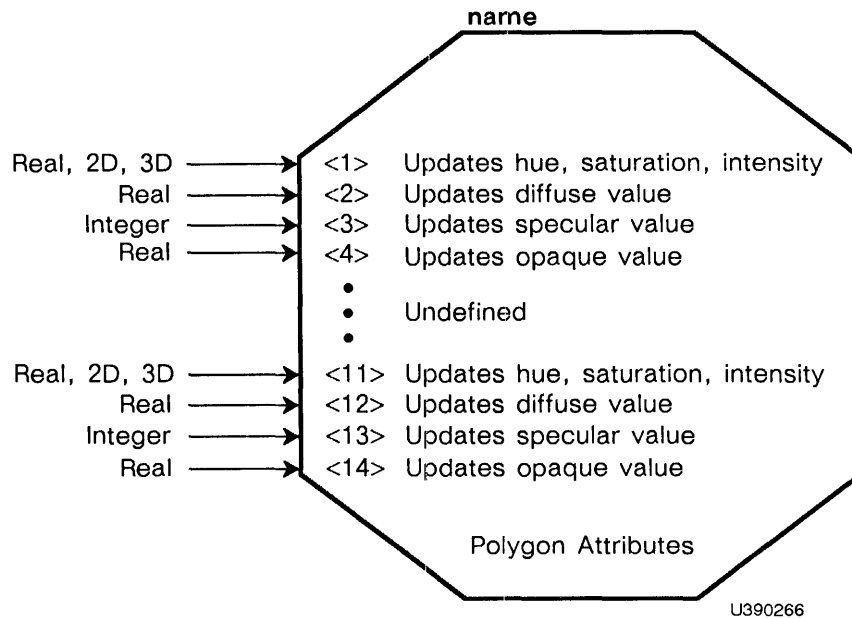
name

Real, 2D, 3D <1> Updates hue, saturation, intensity
Real <2> Updates diffuse value
Integer <3> Updates specular value
Real <4> Updates opaque value

Undefined

Real, 2D, 3D <11> Updates hue, saturation, intensity
Real <12> Updates diffuse value
Integer <13> Updates specular value
Real <14> Updates opaque value

Polygon Attributes

U390266